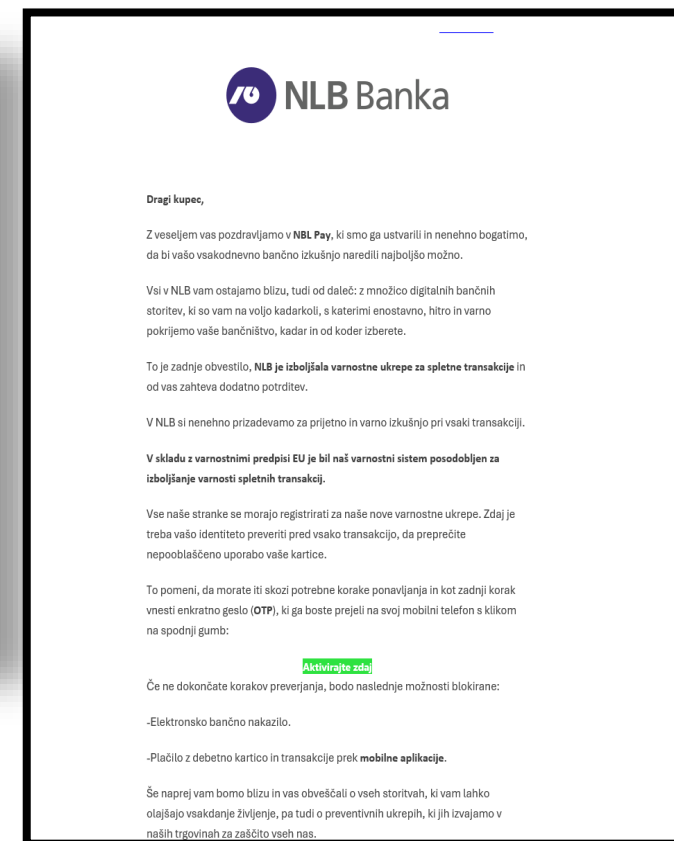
NLB Banka

Dragi kupec,

Z veseljem vas pozdravljamo v NBL Pay, ki smo ga ustvarili in nenehno bogatimo, da bi vašo vsakodnevno bančno izkušnjo naredili najboljšo možno.

Vsi v NLB vam ostajamo blizu, tudi od daleč: z množico digitalnih bančnih storitev, ki so vam na voljo kadarkoli, s katerimi enostavno, hitro in varno pokrijemo vaše bančništvo, kadar in od koder izberete.

To je zadnje obvestilo, NLB je izboljšala varnostne ukrepe za spletne transakcije in od vas zahteva dodatno potrditev.

V NLB si nenehno prizadevamo za prijetno in varno izkušnjo pri vsaki transakciji.

V skladu z varnostnimi predpisi EU je bil naš varnostni sistem posodobljen za izboljšanje varnosti spletnih transakcij.

Vse naše stranke se morajo registrirati za naše nove varnostne ukrepe. Zdaj je treba vašo identiteto preveriti pred vsako transakcijo, da preprečite nepooblaščeno uporabo vaše kartice.

To pomeni, da morate iti skozi potrebne korake ponavljanja in kot zadnji korak vnesti enkratno geslo (OTP), ki ga boste prejeli na svoj mobilni telefon s klikom na spodnji gumb:

Aktivirajte zdaj

Če ne dokončate korakov preverjanja, bodo naslednje možnosti blokirane:

-Elektronsko bančno nakazilo.

-Plačilo z debetno kartico in transakcije prek mobilne aplikacije.

Še naprej vam bomo blizu in vas obveščali o vseh storitvah, ki vam lahko olajšajo vsakdanje življenje, pa tudi o preventivnih ukrepih, ki jih izvajamo v naših trgovinah za zaščito vseh nas.